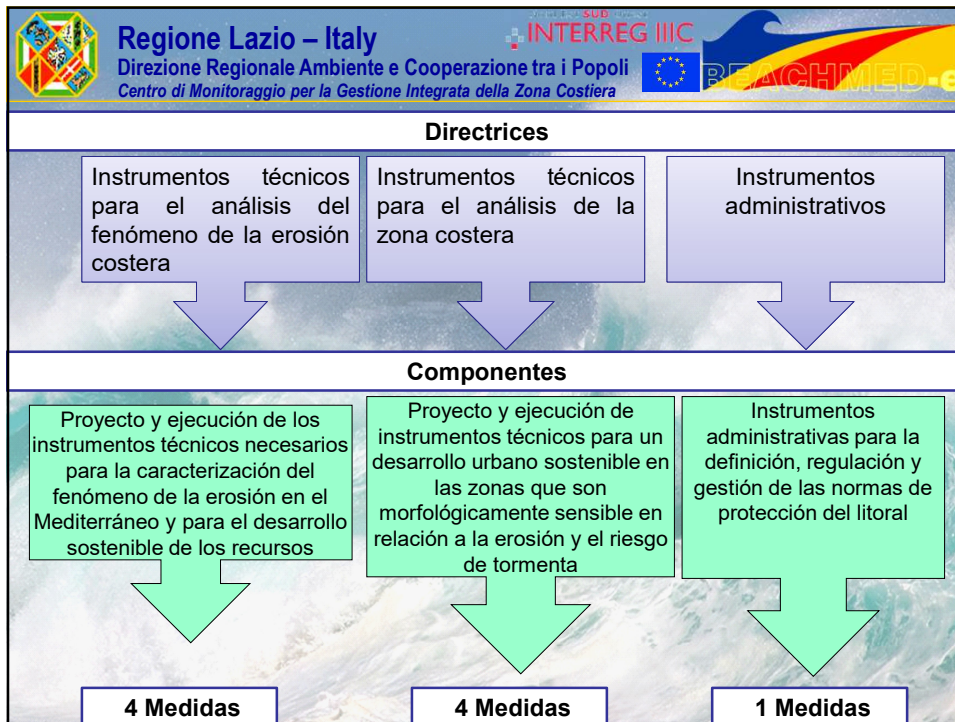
Regione Lazio – Italy
Direzione Regionale Ambiente e Cooperazione tra i Popoli
Centro di Monitoraggio per la Gestione Integrata della Zona Costiera

SUD
INTERREG IIIC

BEACHMED-e

Directrices

Instrumentos técnicos para el análisis del fenómeno de la erosión costera

Instrumentos técnicos para el análisis de la zona costera

Instrumentos administrativos

Componentes

Proyecto y ejecución de los instrumentos técnicos necesarios para la caracterización del fenómeno de la erosión en el Mediterráneo y para el desarrollo sostenible de los recursos

Proyecto y ejecución de instrumentos técnicos para un desarrollo urbano sostenible en las zonas que son morfológicamente sensible en relación a la erosión y el riesgo de tormenta

Instrumentos administrativas para la definición, regulación y gestión de las normas de protección del litoral

4 Medidas

4 Medidas

1 Medidas